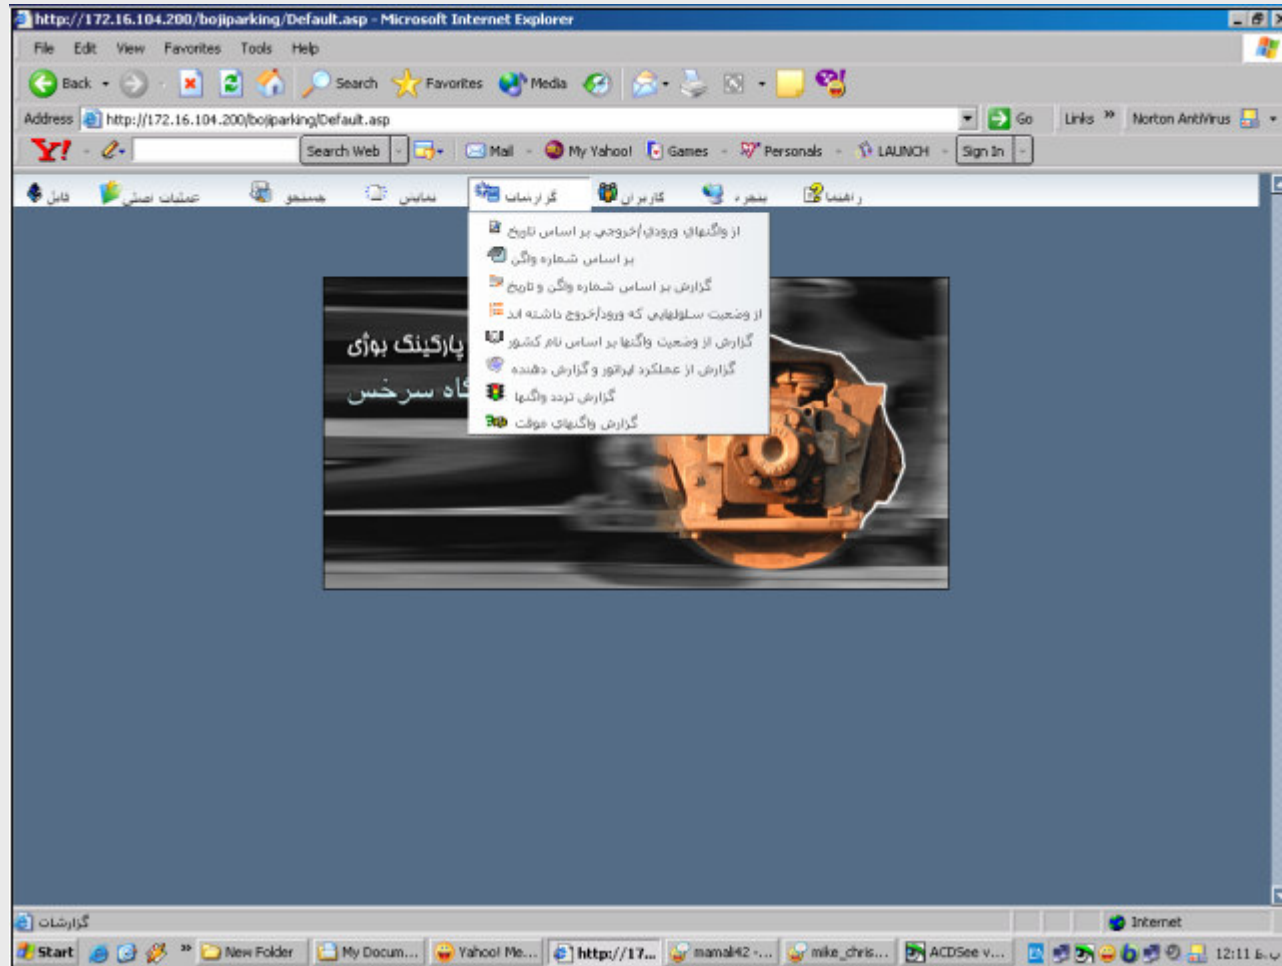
http://172.16.104.200/bojiparking/Default.asp - Microsoft Internet Explorer

File Edit View Favorites Tools Help

Back Search Favorites Media

Address http://172.16.104.200/bojiparking/Default.asp Go Links » Norton AntiVirus

Y! Search Web Mail My Yahoo! Games Personals LAUNCH Sign In

فایل عملیات اصلی جستجو نمایش گزارشات کاربران پنجره راهنما

از واگنهای ورودی/خروجی بر اساس تاریخ
بر اساس شماره واگن
گزارش بر اساس شماره واگن و تاریخ
از وضعیت سلولهایی که ورود/خروج داشته اند
گزارش از وضعیت واگنها بر اساس نام کشور
گزارش از عملکرد اپراتور و گزارش دهنده
گزارش تردد واگنها
گزارش واگنهای موقت

پارکینگ بوژی
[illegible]گاه سرخس

گزارشات Internet

Start New Folder My Docum... Yahoo! Me... http://17... mamal42 -... mike_chris... ACDSee v... 12:11